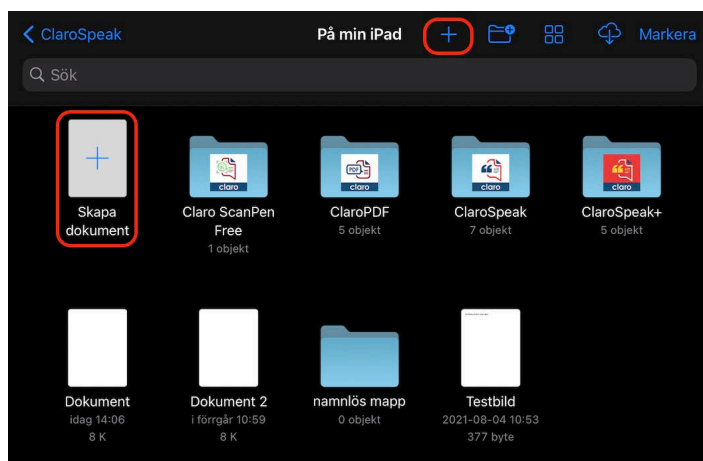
ClaroSpeak

På min iPad

Markera

Sök

Skapa dokument

claro
Claro ScanPen Free
1 objekt

PDF
claro
ClaroPDF
5 objekt

claro
ClaroSpeak
7 objekt

claro
ClaroSpeak+
5 objekt

Dokument
idag 14:06
8 K

Dokument 2
i förrgår 10:59
8 K

namnlös mapp
0 objekt

Testbild
2021-08-04 10:53
377 byte